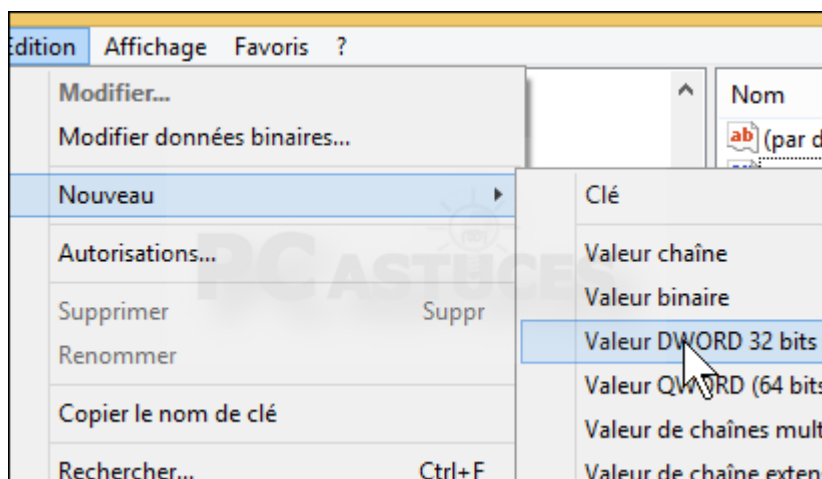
Edition Affichage Favoris ?

Modifier...
Modifier données binaires...
Nouveau
Autorisations...
Supprimer Suppr
Renommer
Copier le nom de clé
Rechercher... Ctrl+F

Nom
ab (par d

Clé
Valeur chaîne
Valeur binaire
Valeur DWORD 32 bits
Valeur QWORD (64 bits
Valeur de chaînes mult
Valeur de chaîne exten

PC ASTUCES